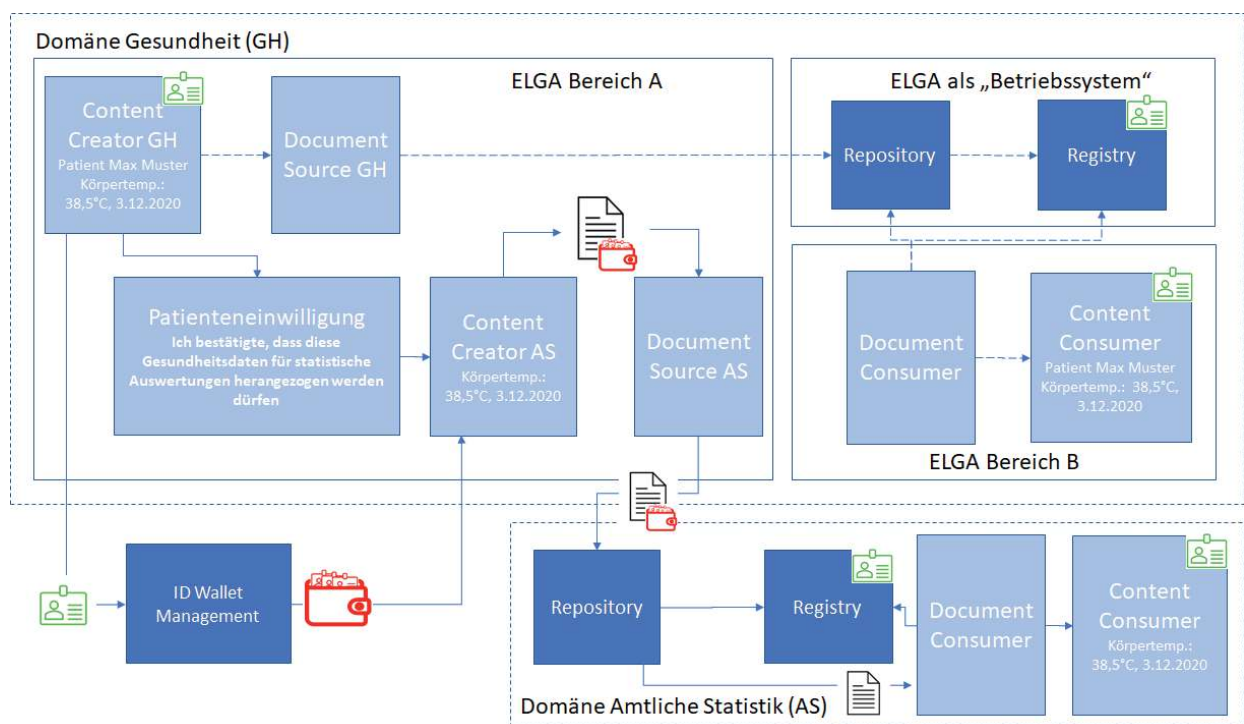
Domäne Gesundheit (GH)

ELGA Bereich A

Content Creator GH
Patient Max Muster
Körpertemp.:
38,5°C, 3.12.2020

Document Source GH

ELGA als „Betriebssystem“

Repository

Registry

Patienteneinwilligung
Ich bestätigte, dass diese Gesundheitsdaten für statistische Auswertungen herangezogen werden dürfen

Content Creator AS
Körpertemp.:
38,5°C, 3.12.2020

Document Source AS

Document Consumer

Content Consumer
Patient Max Muster
Körpertemp.: 38,5°C, 3.12.2020

ELGA Bereich B

ID Wallet Management

Repository

Registry

Document Consumer

Content Consumer
Körpertemp.:
38,5°C, 3.12.2020

Domäne Amtliche Statistik (AS)